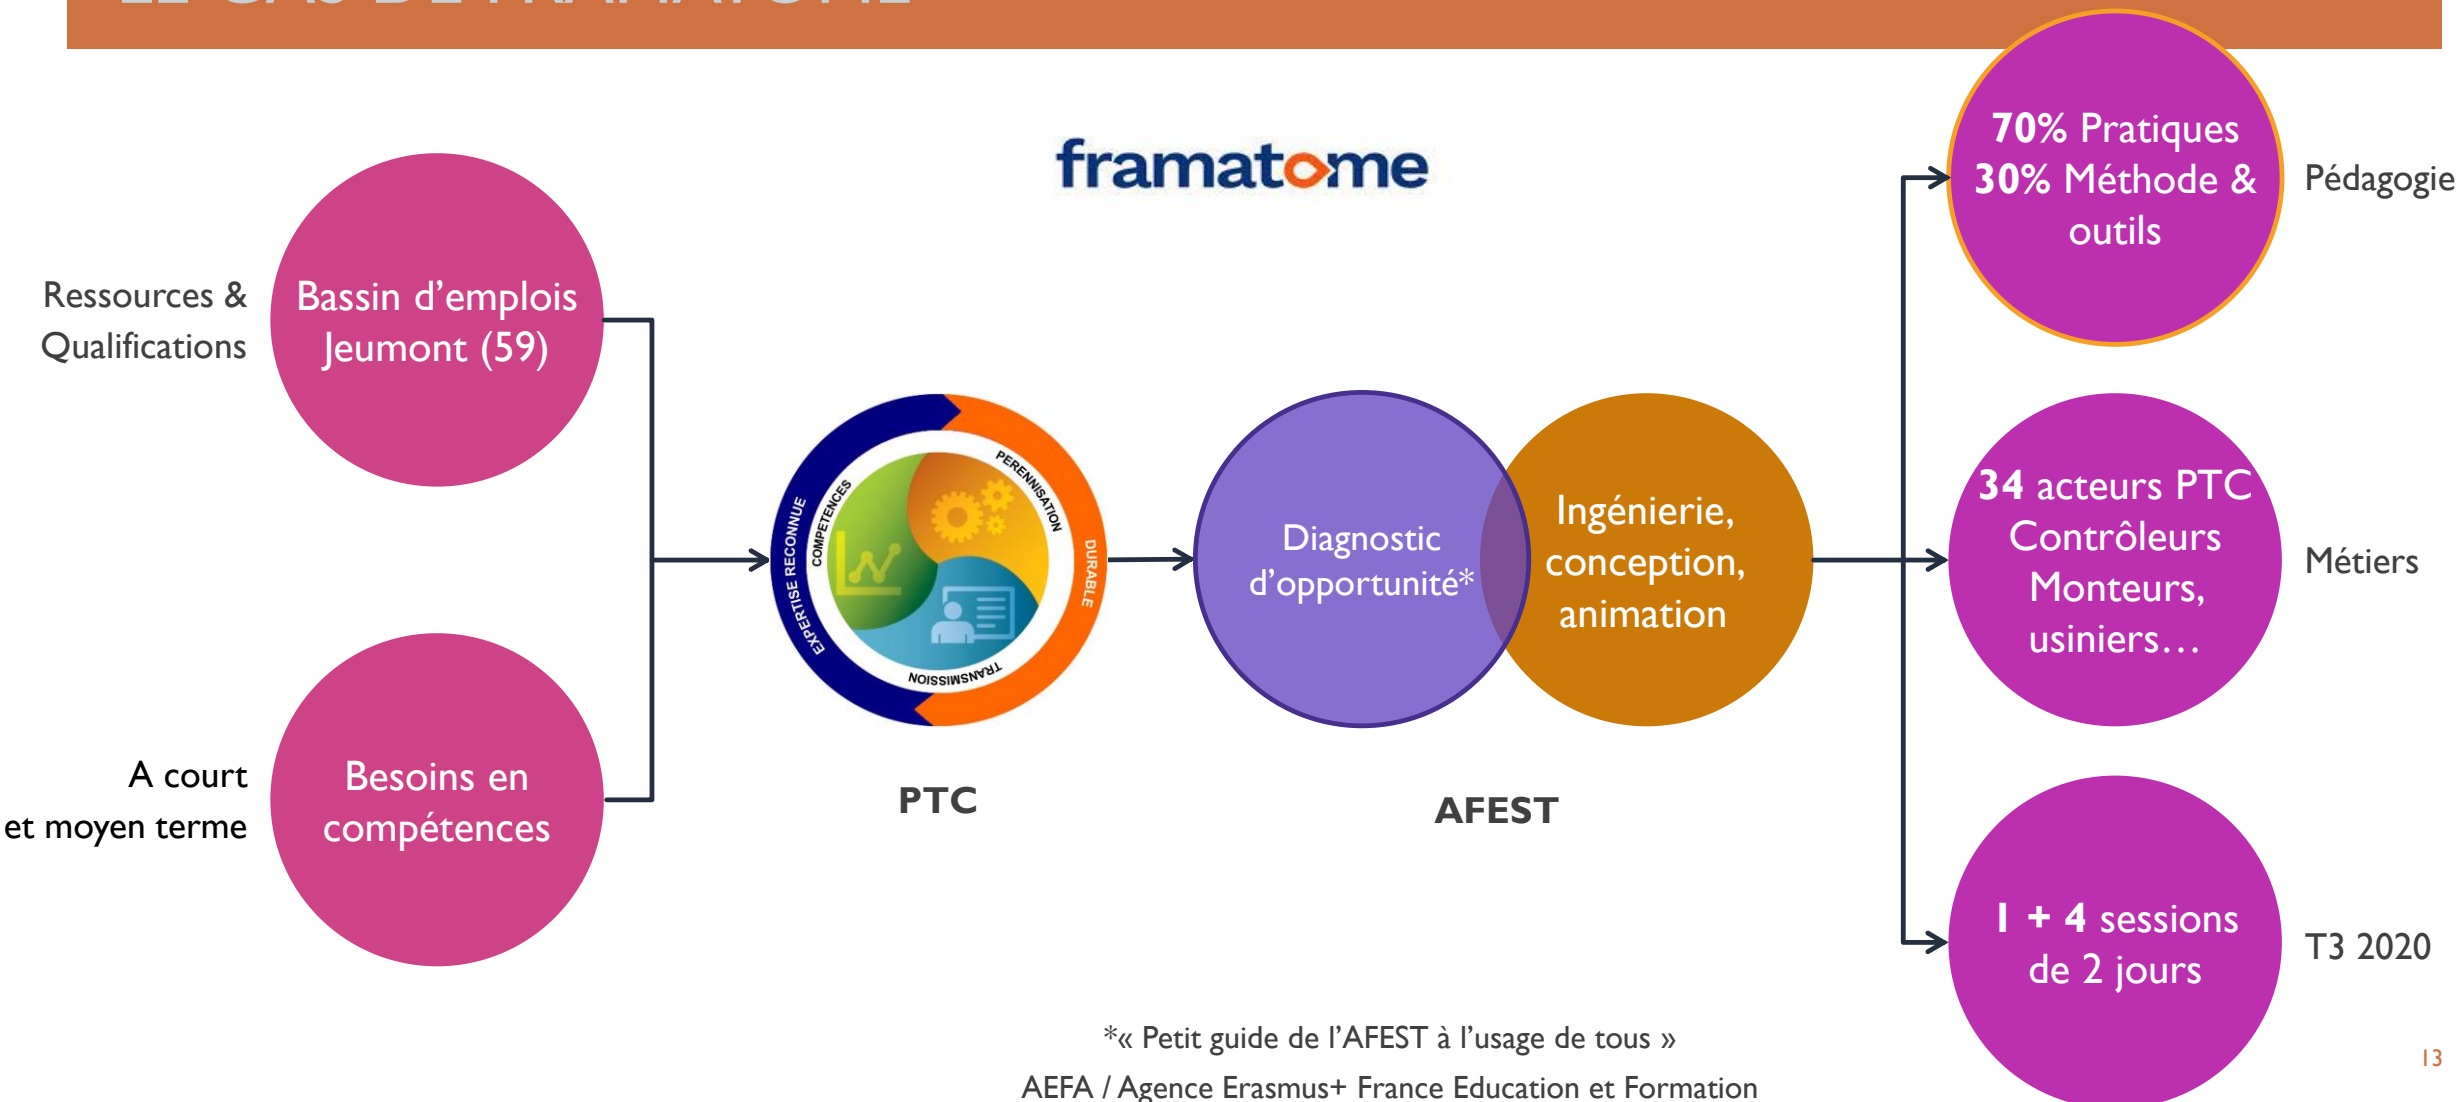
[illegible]

framatome

Ressources & Qualifications

Bassin d'emplois Jeumont (59)

A court et moyen terme

Besoins en compétences

EXPERTISE RECONNUE
COMPETENCES
PERENNISATION
DURABLE
TRANSMISSION

PTC

Diagnostic d'opportunité*

Ingénierie, conception, animation

AFEST

70% Pratiques
30% Méthode & outils

Pédagogie

34 acteurs PTC
Contrôleurs
Monteurs, usiniers…

Métiers

1 + 4 sessions de 2 jours

T3 2020

*« Petit guide de l'AFEST à l'usage de tous »
AEFA / Agence Erasmus+ France Education et Formation

13